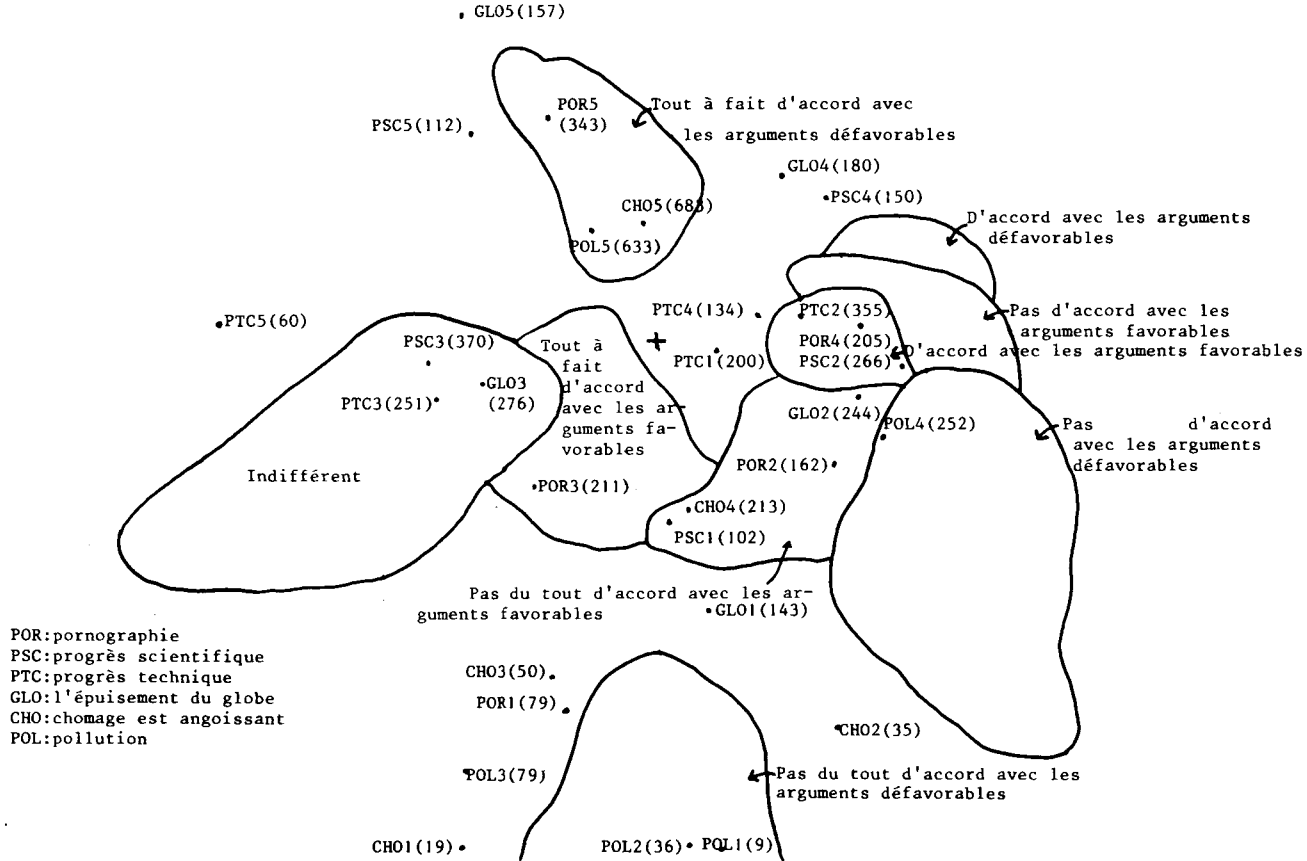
GLO5(157)

POR5 (343)

Tout à fait d'accord avec les arguments défavorables

PSC5(112)

GLO4(180)

PSC4(150)

CHO5(683)

POL5(633)

D'accord avec les arguments défavorables

PTC4(134)

PTC2(355)

Pas d'accord avec les arguments favorables

PTC5(60)

PSC3(370)

Tout à fait d'accord avec les arguments favorables

POR4(205)

PSC2(266)

D'accord avec les arguments favorables

PTC1(200)

GLO3 (276)

PTC3(251)

GLO2(244)

POL4(252)

Pas d'accord avec les arguments défavorables

Indifférent

POR2(162)

POR3(211)

CHO4(213)

PSC1(102)

Pas du tout d'accord avec les arguments favorables

GLO1(143)

POR:pornographie
PSC:progrès scientifique
PTC:progrès technique
GLO:l'épuisement du globe
CHO:chomage est angoissant
POL:pollution

CHO3(50)

POR1(79)

CHO2(35)

POL3(79)

Pas du tout d'accord avec les arguments défavorables

CHO1(19)

POL2(36)

POL1(9)